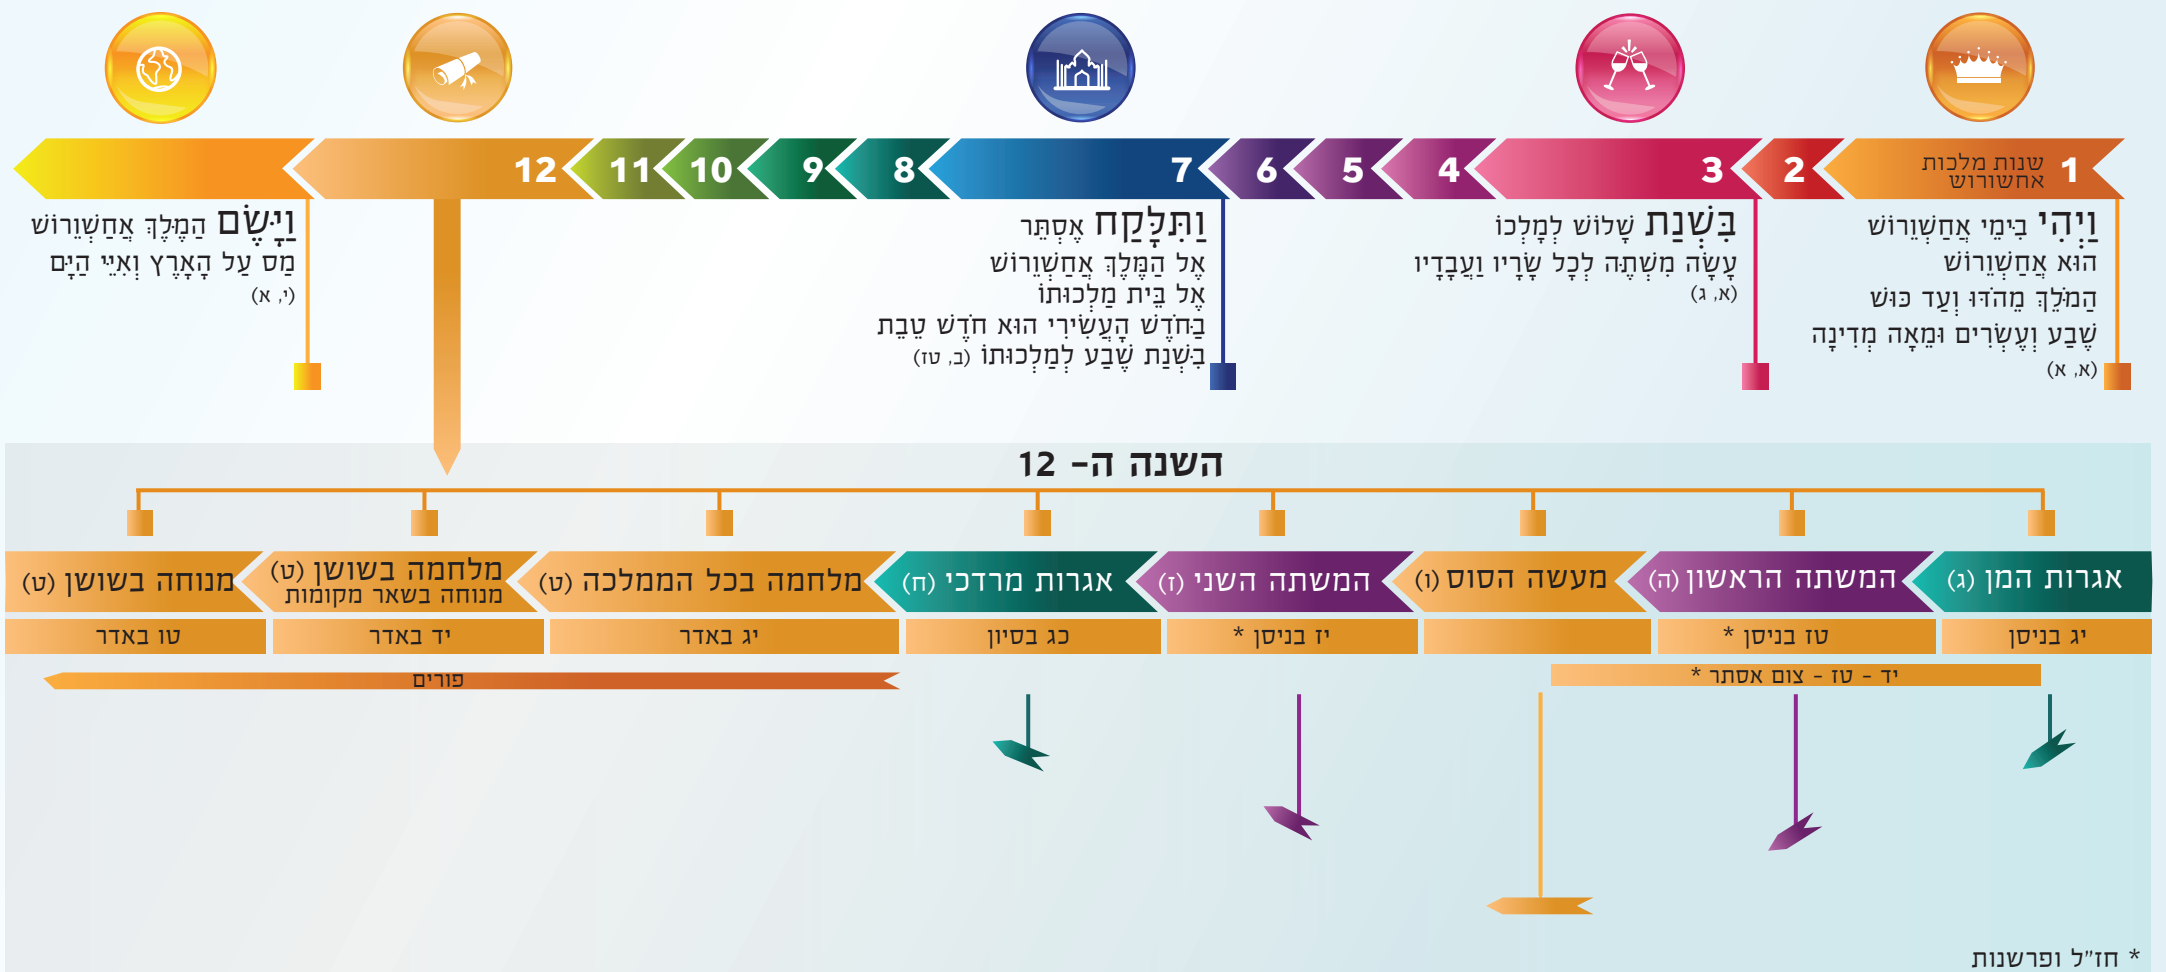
1 שנות מלכות אחשורוש
2
3
4
5
6
7
8
9
10
11
12

וַיְהִי בִּימֵי אֲחַשְׁוֵרוֹשׁ הוּא אֲחַשְׁוֵרוֹשׁ הַמֹּלֵךְ מֵהֹדּוּ וְעַד כּוּשׁ שֶׁבַע וְעֶשְׂרִים וּמֵאָה מְדִינָה (א, א)

בִּשְׁנַת שָׁלוֹשׁ לְמָלְכוֹ עָשָׂה מִשְׁתֶּה לְכָל שָׂרָיו וַעֲבָדָיו (א, ג)

וַתִּלָּקַח אֶסְתֵּר אֶל הַמֶּלֶךְ אֲחַשְׁוֵרוֹשׁ אֶל בֵּית מַלְכוּתוֹ בַּחֹדֶשׁ הָעֲשִׂירִי הוּא חֹדֶשׁ טֵבֵת בִּשְׁנַת שֶׁבַע לְמַלְכוּתוֹ (ב, טז)

וַיָּשֶׂם הַמֶּלֶךְ אֲחַשְׁוֵרוֹשׁ מַס עַל הָאָרֶץ וְאִיֵּי הַיָּם (י, א)

השנה ה- 12

| אגרות המן (ג) | המשתה הראשון (ה) | מעשה הסוס (ו) | המשתה השני (ז) | אגרות מרדכי (ח) | מלחמה בכל הממלכה (ט) | מלחמה בשושן (ט) מנוחה בשאר מקומות | מנוחה בשושן (ט) |
|---|---|---|---|---|---|---|---|
| ג' בניסן | טו בניסן * | | יז בניסן * | כג בסיון | יג באדר | יד באדר | טו באדר |

* יד - טו - צום אסתר *

פורים

* חז"ל ופרשנות